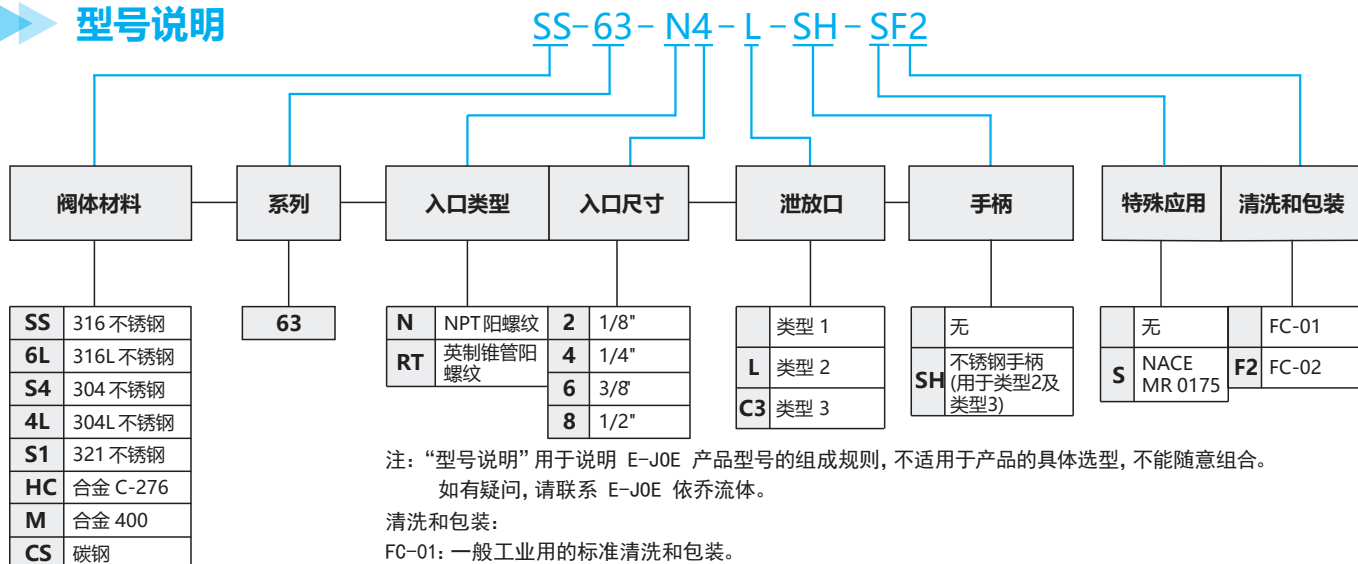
型号说明

SS-63-N4-L-SH-SF2

| 阀体材料 | 系列 | 入口类型 | 入口尺寸 | 泄放口 | 手柄 | 特殊应用 | 清洗和包装 |
|---|---|---|---|---|---|---|---|

| | |
|---|---|
| SS | 316 不锈钢 |
| 6L | 316L 不锈钢 |
| S4 | 304 不锈钢 |
| 4L | 304L 不锈钢 |
| S1 | 321 不锈钢 |
| HC | 合金 C-276 |
| M | 合金 400 |
| CS | 碳钢 |

| 63 |
|---|

| | |
|---|---|
| N | NPT 阳螺纹 |
| RT | 英制锥管阳螺纹 |

| | |
|---|---|
| 2 | 1/8" |
| 4 | 1/4" |
| 6 | 3/8" |
| 8 | 1/2" |

| | |
|---|---|
| | 类型 1 |
| L | 类型 2 |
| C3 | 类型 3 |

| | |
|---|---|
| | 无 |
| SH | 不锈钢手柄 (用于类型2及类型3) |

| | |
|---|---|
| | 无 |
| S | NACE MR 0175 |

| | |
|---|---|
| | FC-01 |
| F2 | FC-02 |

注:“型号说明”用于说明 E-JOE 产品型号的组成规则,不适用于产品的具体选型,不能随意组合。
如有疑问,请联系 E-JOE 依乔流体。

清洗和包装:

FC-01:一般工业用的标准清洗和包装。